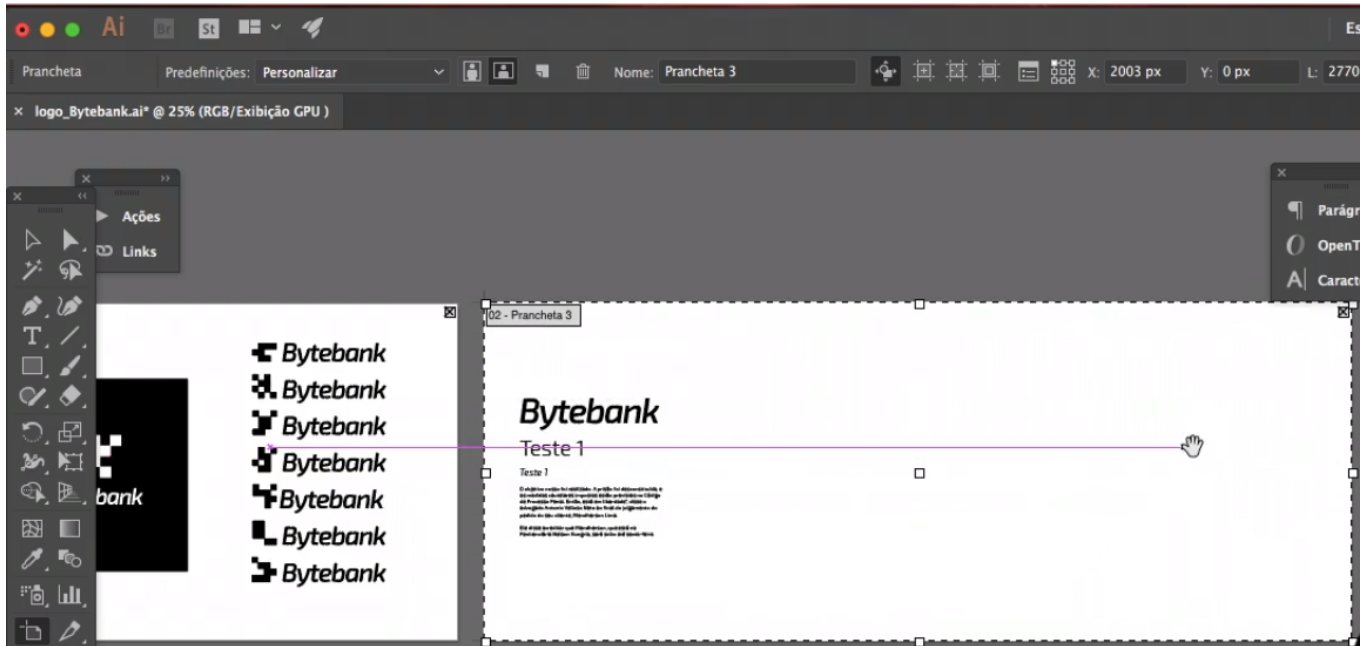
Ai Br St Es

Prancheta Predefinições: Personalizar Nome: Prancheta 3 X: 2003 px Y: 0 px L: 2770

× logo_Bytebank.ai* @ 25% (RGB/Exibição GPU )

Ações
Links

Parágr
OpenT
Caract

bank

Bytebank
Bytebank
Bytebank
Bytebank
Bytebank
Bytebank
Bytebank

02 - Prancheta 3

Bytebank
Teste 1
Teste 1

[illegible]

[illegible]